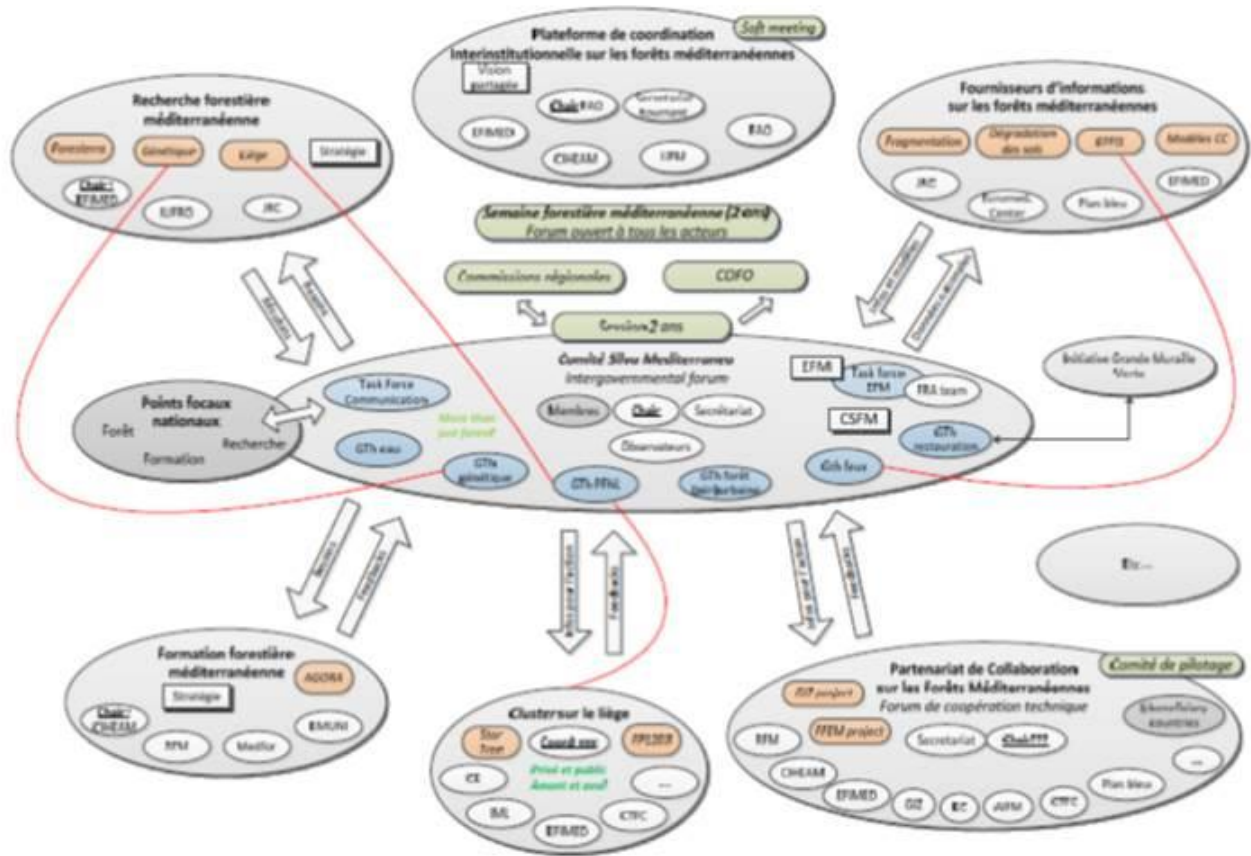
Plateforme de coordination Interinstitutionnelle sur les forêts méditerranéennes

Soft meeting

Vision partagée

Chair FAO

Secrétariat tournant

EFIMED

FAO

CIHEAM

UPM

Recherche forestière méditerranéenne

Pinastera

Génétique

Liège

Stratégie

Chair: EFIMED

IUFRO

JRC

Fournisseurs d'informations sur les forêts méditerranéennes

Fragmentation

Dégradation des sols

EFFIS

Modèles CC

JRC

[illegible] Center

Plan bleu

EFIMED

Semaine forestière méditerranéenne (2 ans)

Forum ouvert à tous les acteurs

Commissions régionales

CDFO

Session 2 ans

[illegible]

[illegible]

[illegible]

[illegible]

Comité Silva Mediterranea

Intergovernmental forum

Points focaux nationaux

Forêt

Recherche

Formation

Task Force Communication

More than just forest!

GTs eau

GTs génétique

Membres

Chair

Secrétariat

Observateurs

GTs PFNL

GTs forêt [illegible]

EFMI

Task force EFM

FRA team

CSFM

GTs restauration

GTs feux

Initiative Grande Muraille Verte

Etc…

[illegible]

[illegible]

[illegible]

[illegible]

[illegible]

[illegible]

Formation forestière méditerranéenne

AGORA

Stratégie

Chair: CIHEAM

RFM

Medfor

EMUNI

Cluster sur le liège

Star Tree

Coord: xxx

FPS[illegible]

CE

Privé et public Amont et aval

…

IML

CTFC

EFIMED

Partenariat de Collaboration sur les Forêts Méditerranéennes

Comité de pilotage

Forum de coopération technique

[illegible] project

FFEM project

Secrétariat

Chair???

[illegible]

RFM

CIHEAM

EFIMED

GIZ

EC

AIFM

CTFC

Plan bleu

…